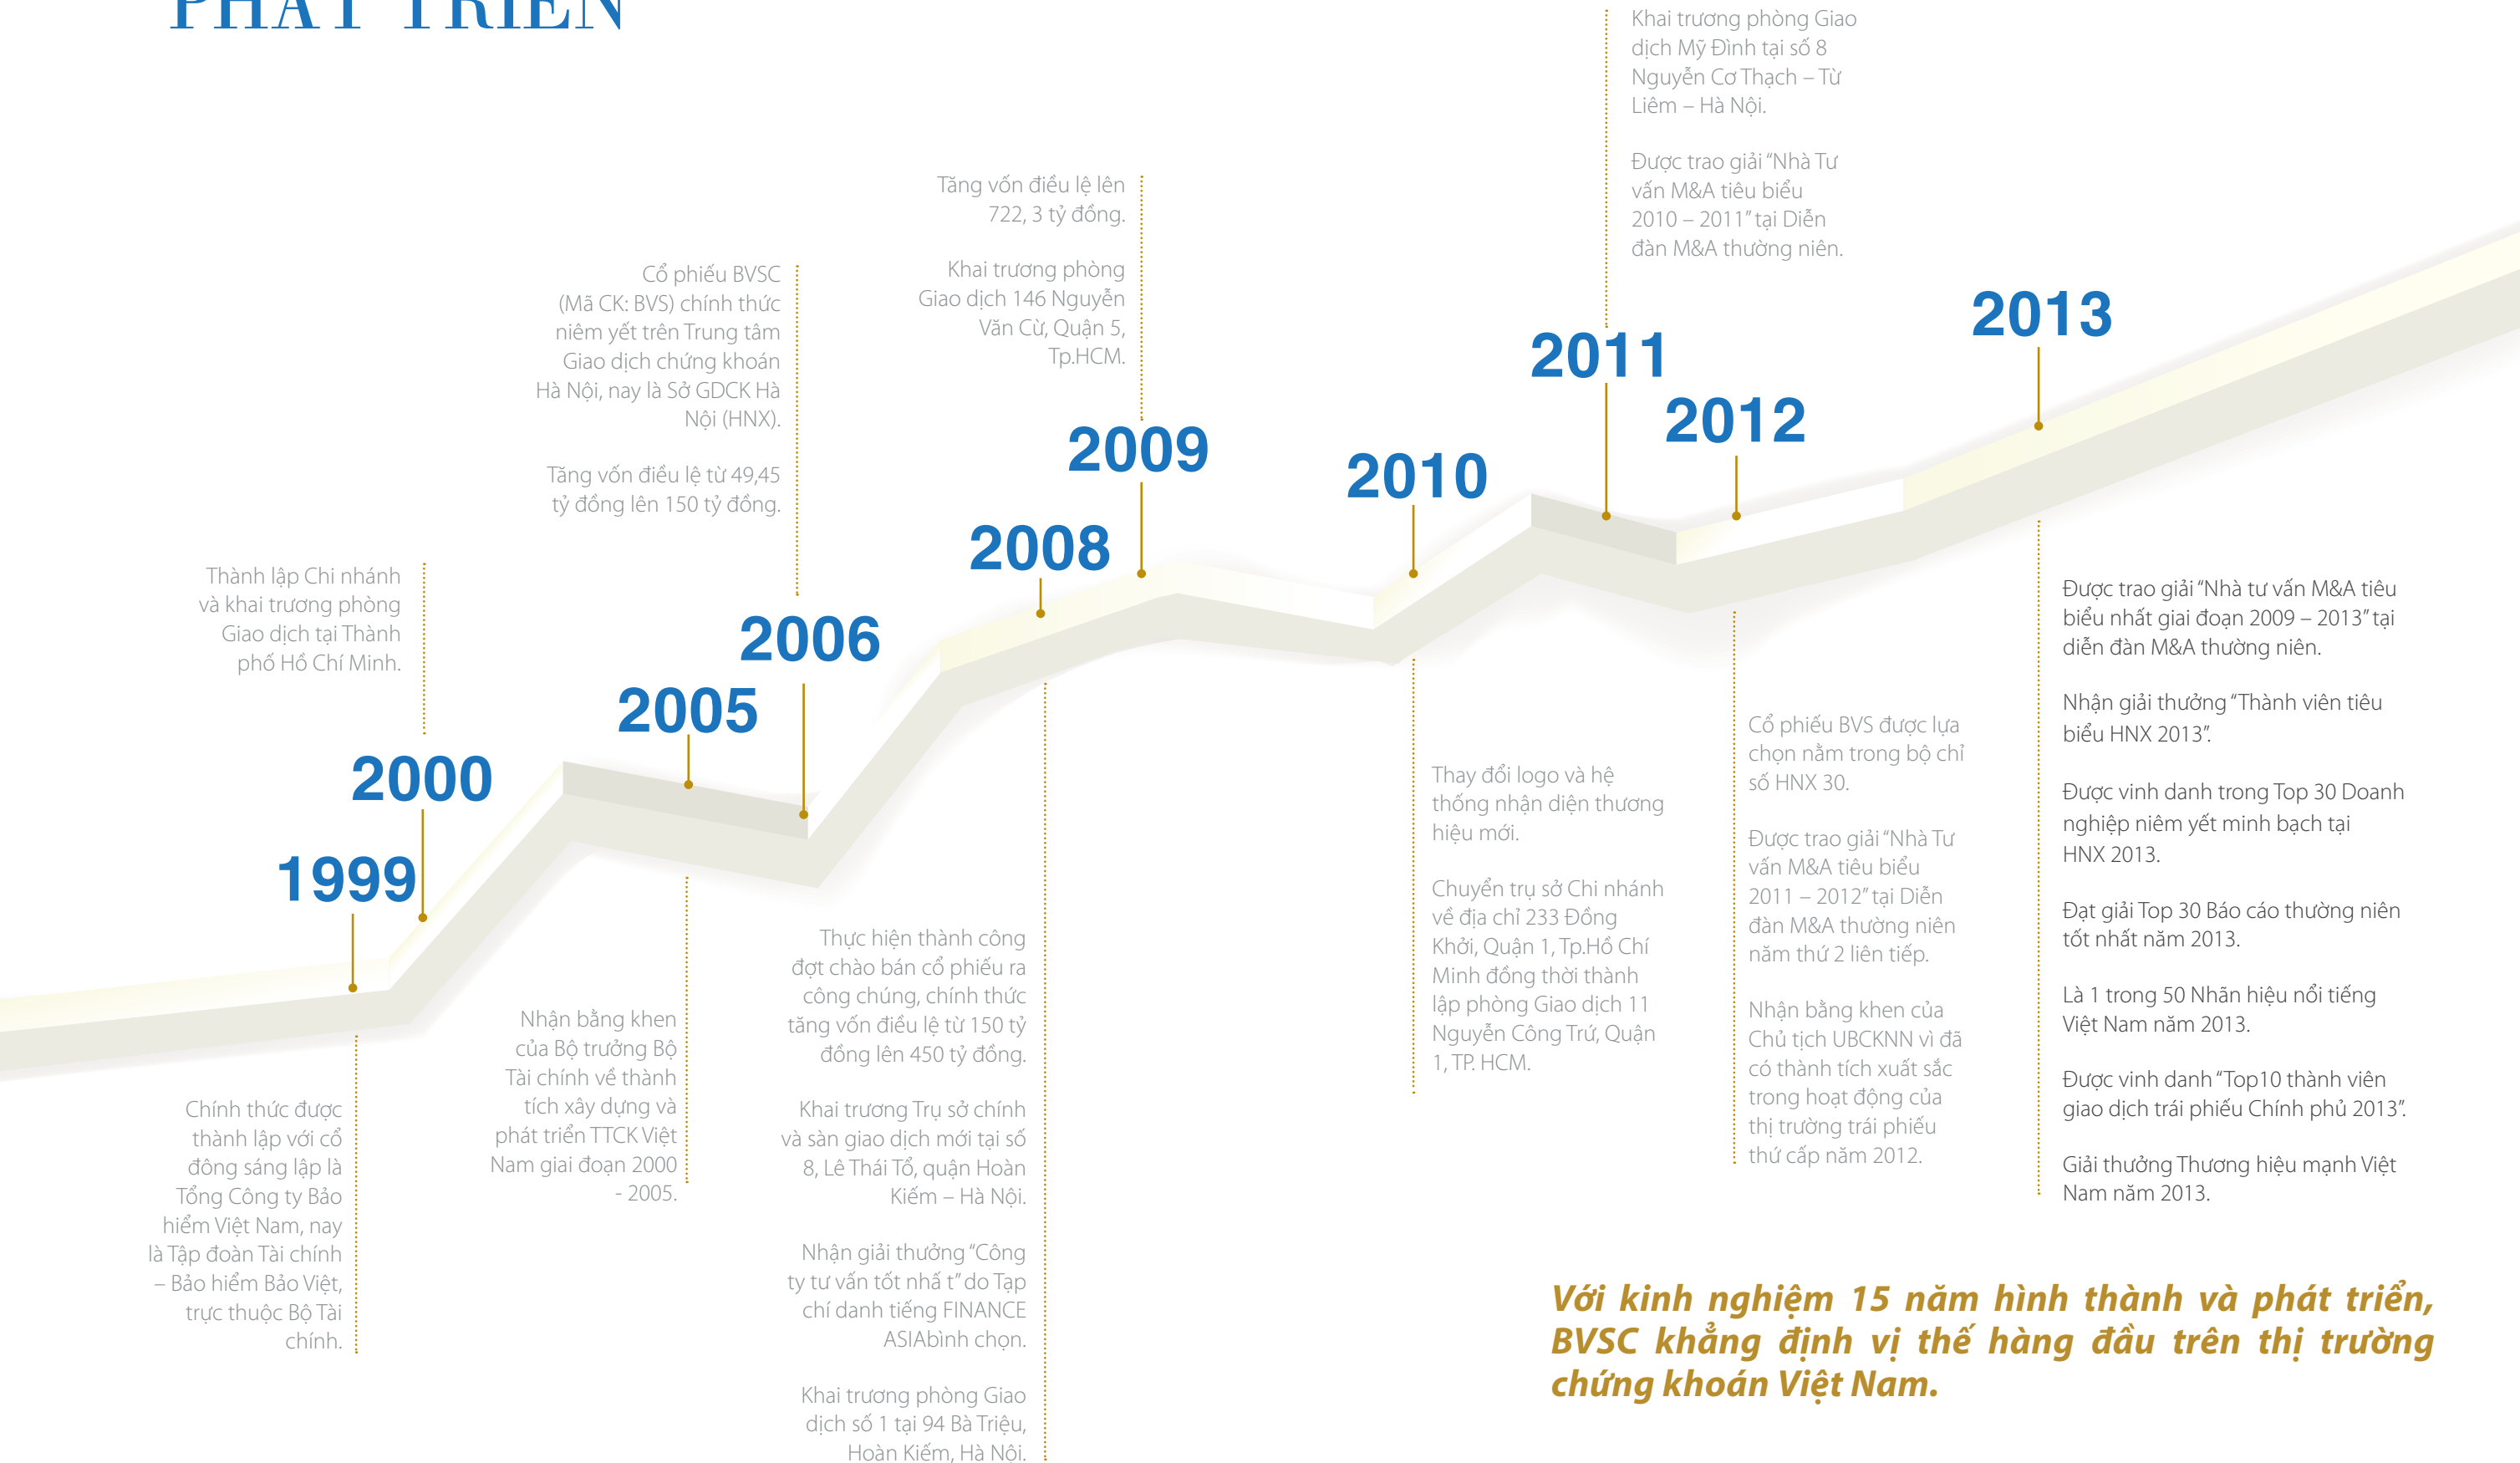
PHÁT TRIỂN

1999

Chính thức được thành lập với cổ đông sáng lập là Tổng Công ty Bảo hiểm Việt Nam, nay là Tập đoàn Tài chính – Bảo hiểm Bảo Việt, trực thuộc Bộ Tài chính.

2000

Thành lập Chi nhánh và khai trương phòng Giao dịch tại Thành phố Hồ Chí Minh.

2005

Nhận bằng khen của Bộ trưởng Bộ Tài chính về thành tích xây dựng và phát triển TTCK Việt Nam giai đoạn 2000 - 2005.

2006

Cổ phiếu BVSC (Mã CK: BVS) chính thức niêm yết trên Trung tâm Giao dịch chứng khoán Hà Nội, nay là Sở GDCK Hà Nội (HNX).

Tăng vốn điều lệ từ 49,45 tỷ đồng lên 150 tỷ đồng.

2008

Thực hiện thành công đợt chào bán cổ phiếu ra công chúng, chính thức tăng vốn điều lệ từ 150 tỷ đồng lên 450 tỷ đồng.

Khai trương Trụ sở chính và sàn giao dịch mới tại số 8, Lê Thái Tổ, quận Hoàn Kiếm – Hà Nội.

Nhận giải thưởng "Công ty tư vấn tốt nhấ t" do Tạp chí danh tiếng FINANCE ASIAbình chọn.

Khai trương phòng Giao dịch số 1 tại 94 Bà Triệu, Hoàn Kiếm, Hà Nội.

2009

Tăng vốn điều lệ lên 722, 3 tỷ đồng.

Khai trương phòng Giao dịch 146 Nguyễn Văn Cừ, Quận 5, Tp.HCM.

2010

Thay đổi logo và hệ thống nhận diện thương hiệu mới.

Chuyển trụ sở Chi nhánh về địa chỉ 233 Đồng Khởi, Quận 1, Tp.Hồ Chí Minh đồng thời thành lập phòng Giao dịch 11 Nguyễn Công Trứ, Quận 1, TP. HCM.

2011

Khai trương phòng Giao dịch Mỹ Đình tại số 8 Nguyễn Cơ Thạch – Từ Liêm – Hà Nội.

Được trao giải "Nhà Tư vấn M&A tiêu biểu 2010 – 2011" tại Diễn đàn M&A thường niên.

2012

Cổ phiếu BVS được lựa chọn nằm trong bộ chỉ số HNX 30.

Được trao giải "Nhà Tư vấn M&A tiêu biểu 2011 – 2012" tại Diễn đàn M&A thường niên năm thứ 2 liên tiếp.

Nhận bằng khen của Chủ tịch UBCKNN vì đã có thành tích xuất sắc trong hoạt động của thị trường trái phiếu thứ cấp năm 2012.

2013

Được trao giải "Nhà tư vấn M&A tiêu biểu nhất giai đoạn 2009 – 2013" tại diễn đàn M&A thường niên.

Nhận giải thưởng "Thành viên tiêu biểu HNX 2013".

Được vinh danh trong Top 30 Doanh nghiệp niêm yết minh bạch tại HNX 2013.

Đạt giải Top 30 Báo cáo thường niên tốt nhất năm 2013.

Là 1 trong 50 Nhãn hiệu nổi tiếng Việt Nam năm 2013.

Được vinh danh "Top10 thành viên giao dịch trái phiếu Chính phủ 2013".

Giải thưởng Thương hiệu mạnh Việt Nam năm 2013.

Với kinh nghiệm 15 năm hình thành và phát triển, BVSC khẳng định vị thế hàng đầu trên thị trường chứng khoán Việt Nam.